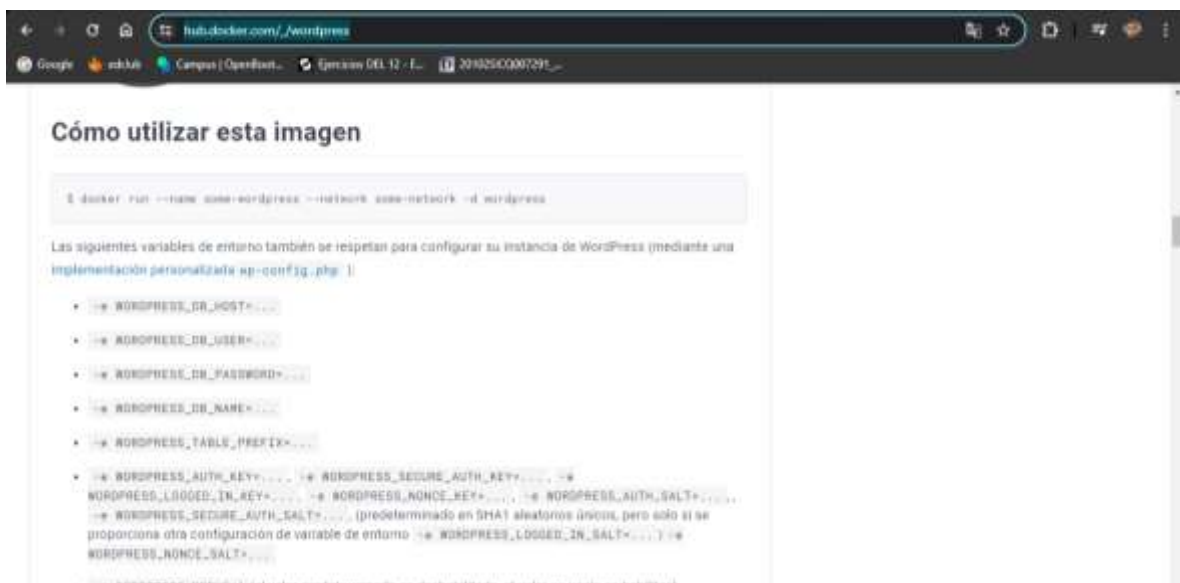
hub.docker.com/_/wordpress

Google edclub Campus | OpenBoot... Ejercicios DEL 12 - E... 2010250CO007291_...

Cómo utilizar esta imagen

$ docker run --name some-wordpress --network some-network -d wordpress

Las siguientes variables de entorno también se respetan para configurar su instancia de WordPress (mediante una implementación personalizada wp-config.php ):

- -e WORDPRESS_DB_HOST=...
- -e WORDPRESS_DB_USER=...
- -e WORDPRESS_DB_PASSWORD=...
- -e WORDPRESS_DB_NAME=...
- -e WORDPRESS_TABLE_PREFIX=...
- -e WORDPRESS_AUTH_KEY=... , -e WORDPRESS_SECURE_AUTH_KEY=... , -e WORDPRESS_LOGGED_IN_KEY=... , -e WORDPRESS_NONCE_KEY=... , -e WORDPRESS_AUTH_SALT=... , -e WORDPRESS_SECURE_AUTH_SALT=... , (predeterminado en SHA1 aleatorios únicos, pero solo si se proporciona otra configuración de variable de entorno -e WORDPRESS_LOGGED_IN_SALT=... ) -e WORDPRESS_NONCE_SALT=...

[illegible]